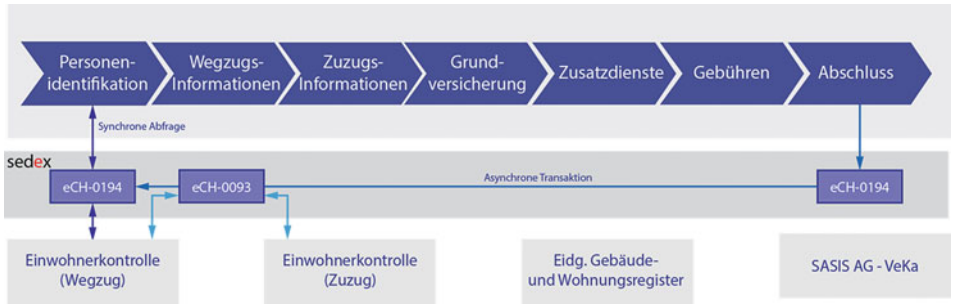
Personenidentifikation

Wegzugs-Informationen

Zuzugs-Informationen

Grundversicherung

Zusatzdienste

Gebühren

Abschluss

Synchrone Abfrage

sedex

eCH-0194

eCH-0093

Asynchrone Transaktion

eCH-0194

Einwohnerkontrolle (Wegzug)

Einwohnerkontrolle (Zuzug)

Eidg. Gebäude- und Wohnungsregister

SASIS AG - VeKa